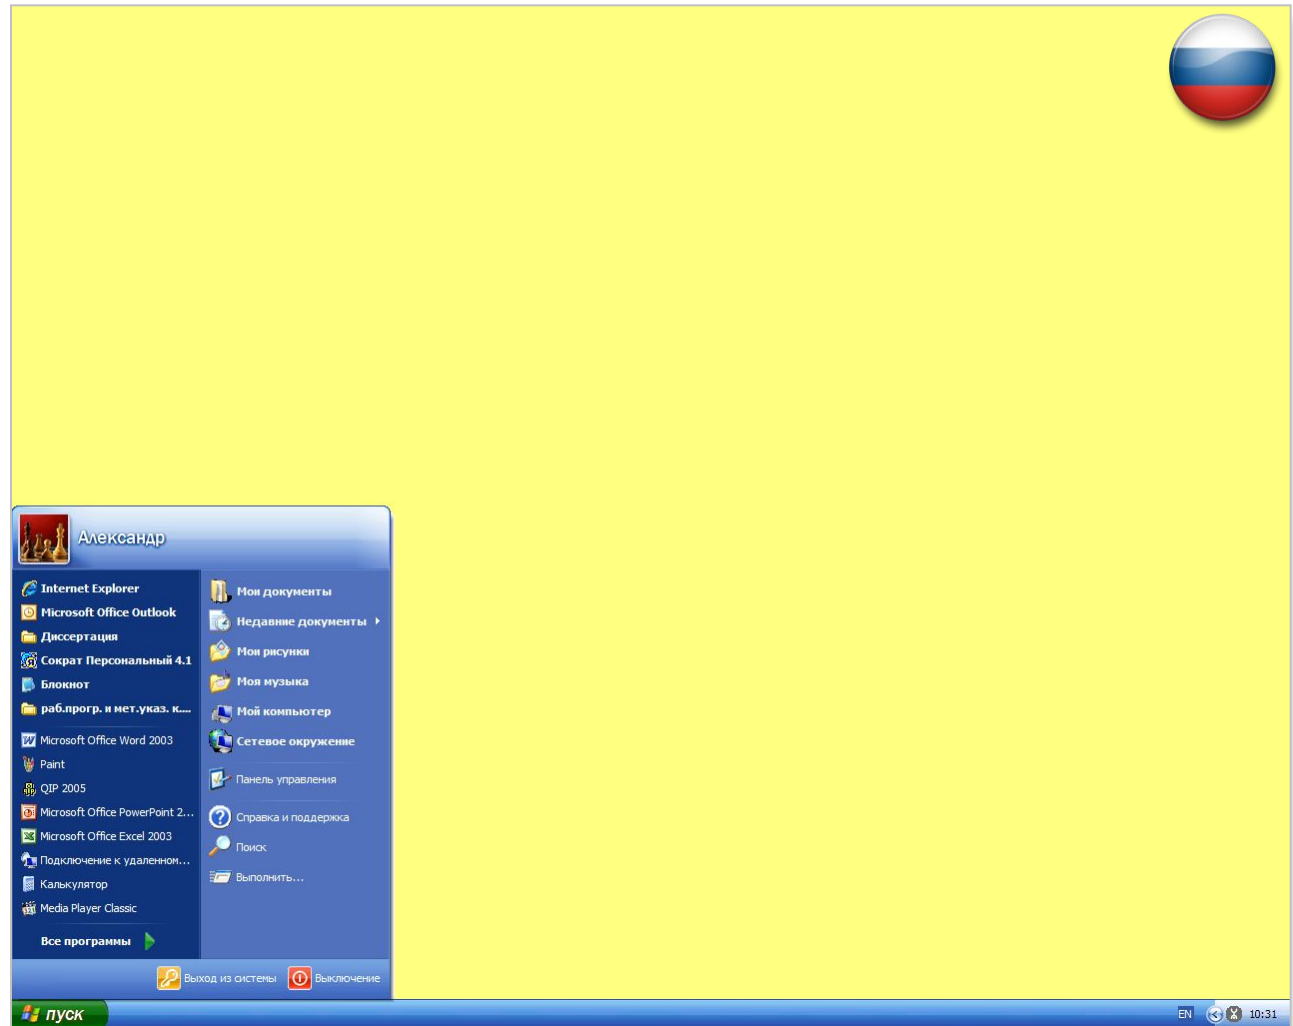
Александр

Internet Explorer
Microsoft Office Outlook
Диссертация
Сократ Персональный 4.1
Блокнот
раб.прогр. и мет.указ. к...

Microsoft Office Word 2003
Paint
QIP 2005
Microsoft Office PowerPoint 2...
Microsoft Office Excel 2003
Подключение к удаленном...
Калькулятор
Media Player Classic

Все программы

Мои документы
Недавние документы
Мои рисунки
Моя музыка
Мой компьютер
Сетевое окружение

Панель управления

Справка и поддержка
Поиск
Выполнить...

Выход из системы
Выключение

пуск

EN
10:31